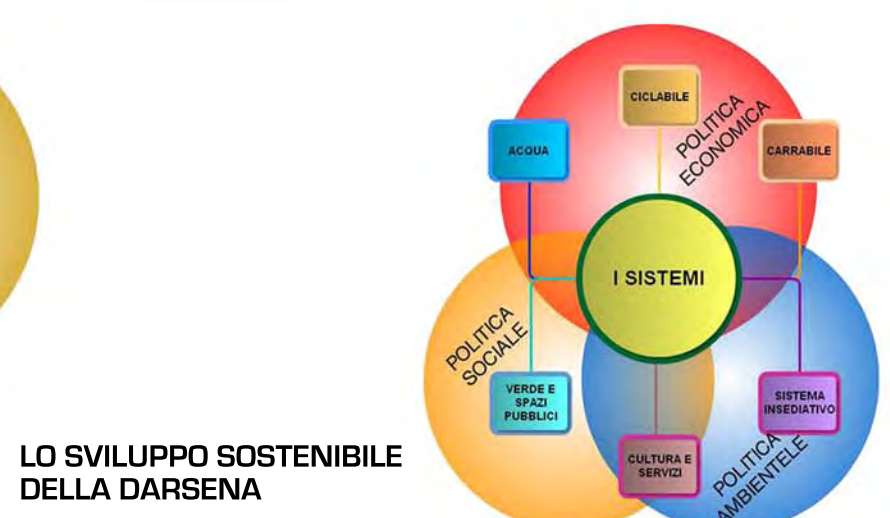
CICLABILE

POLITICA ECONOMICA

ACQUA

CARRABILE

I SISTEMI

POLITICA SOCIALE

VERDE E SPAZI PUBBLICI

SISTEMA INSEDIATIVO

CULTURA E SERVIZI

POLITICA AMBIENTELE

LO SVILUPPO SOSTENIBILE DELLA DARSENA